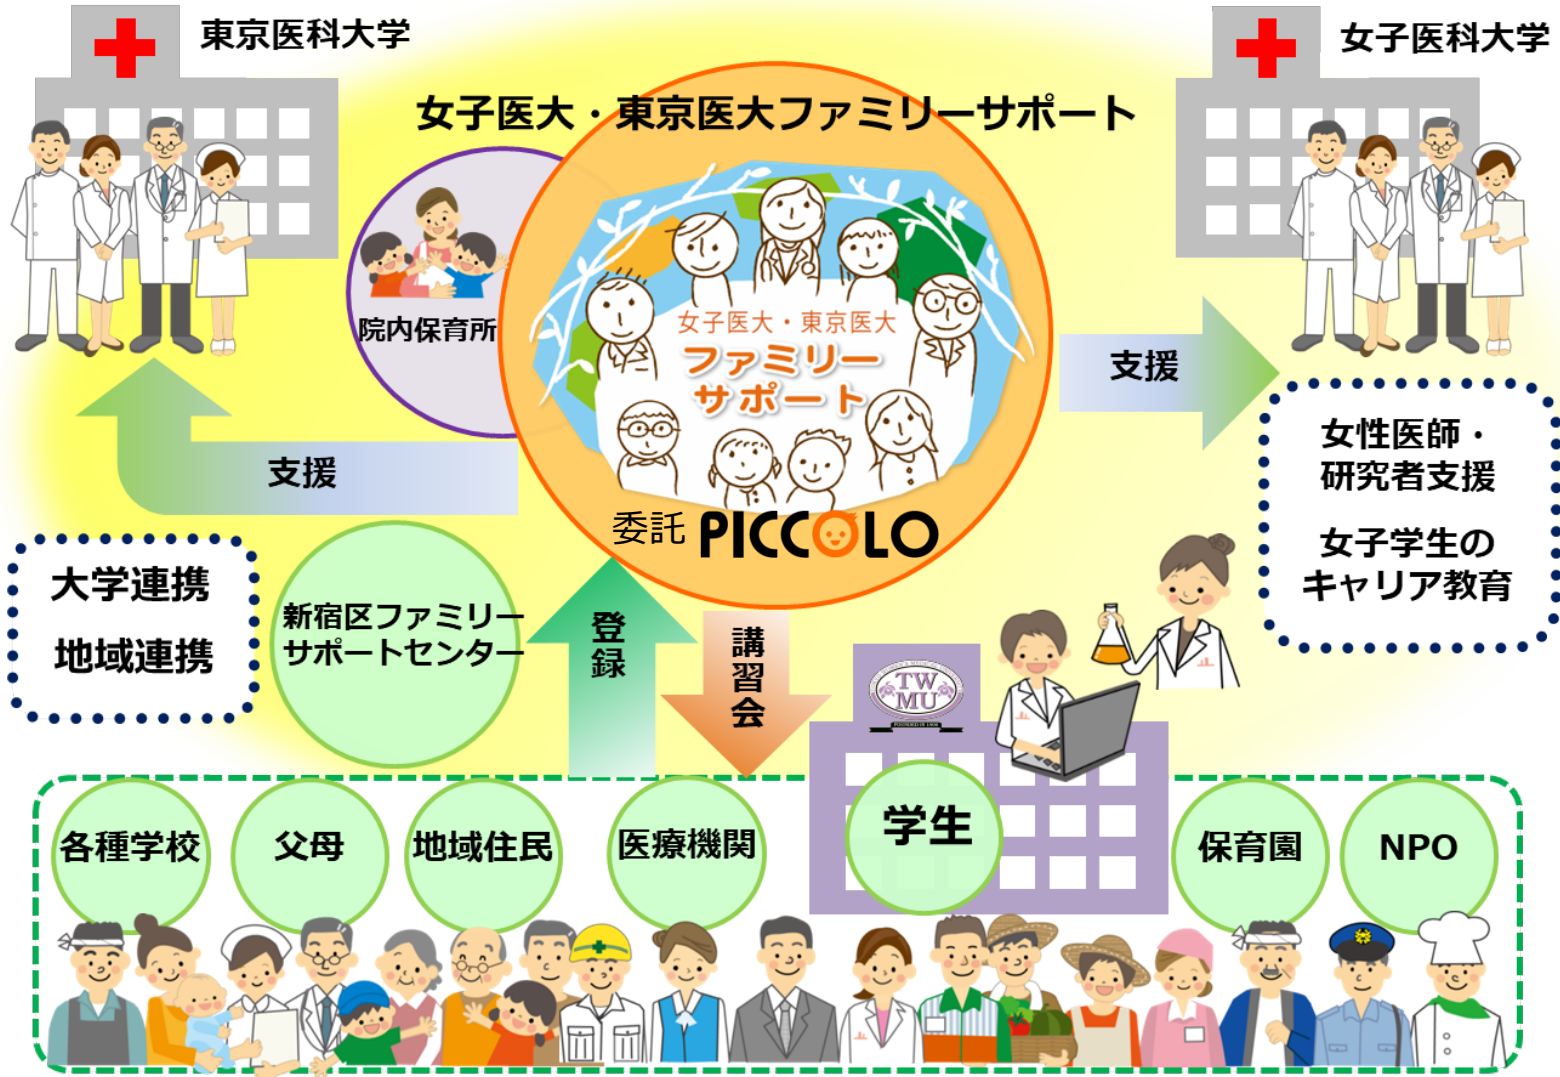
東京医科大学

女子医科大学

女子医大・東京医大ファミリーサポート

院内保育所

女子医大・東京医大
ファミリーサポート

委託 PICCOLO

支援

支援

女性医師・研究者支援

女子学生のキャリア教育

大学連携

地域連携

新宿区ファミリーサポートセンター

登録

講習会

TWMU

各種学校

父母

地域住民

医療機関

学生

保育園

NPO